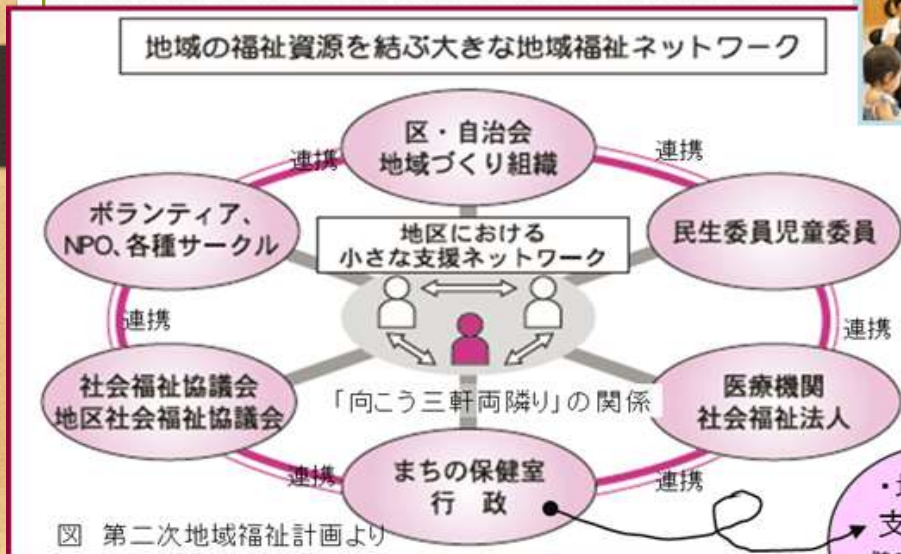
地域の福祉資源を結ぶ大きな地域福祉ネットワーク

区・自治会
地域づくり組織

連携

連携

ボランティア、
NPO、各種サークル

地区における
小さな支援ネットワーク

民生委員児童委員

連携

連携

社会福祉協議会
地区社会福祉協議会

「向こう三軒両隣り」の関係

医療機関
社会福祉法人

連携

連携

まちの保健室
行　政

図　第二次地域福祉計画より

・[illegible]
支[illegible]